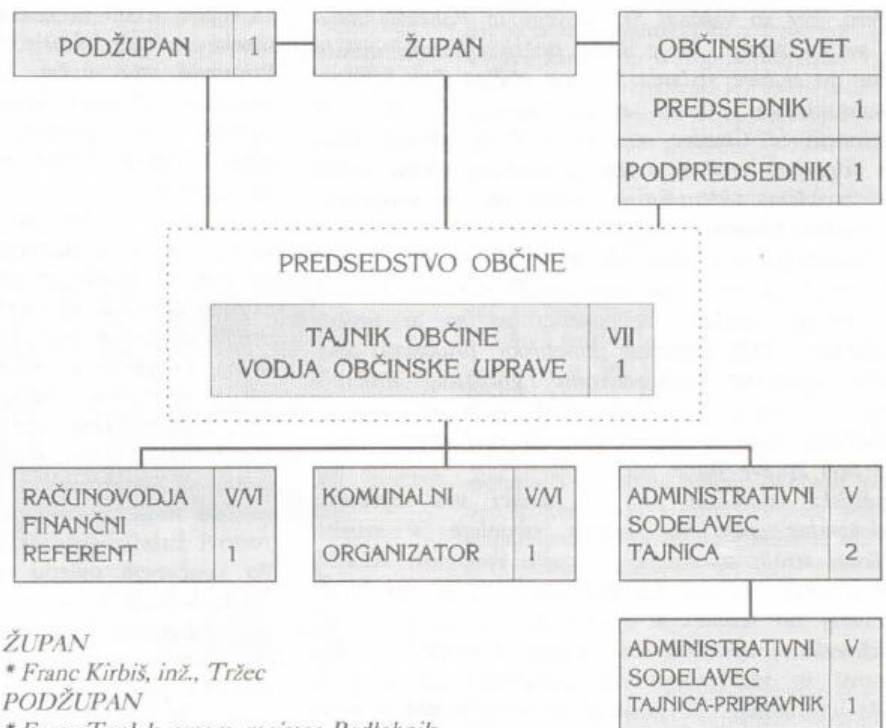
PODŽUPAN 1

ŽUPAN

OBČINSKI SVET

PREDSEDNIK 1

PODPREDSEDNIK 1

PREDSEDSTVO OBČINE

TAJNIK OBČINE VII
VODJA OBČINSKE UPRAVE 1

RAČUNOVODJA V/VI
FINANČNI
REFERENT 1

KOMUNALNI V/VI
ORGANIZATOR 1

ADMINISTRATIVNI V
SODELAVEC
TAJNICA 2

ADMINISTRATIVNI V
SODELAVEC
TAJNICA-PRIPRAVNIK 1

ŽUPAN
* Franc Kirbiš, inž., Tržec
PODŽUPAN
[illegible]